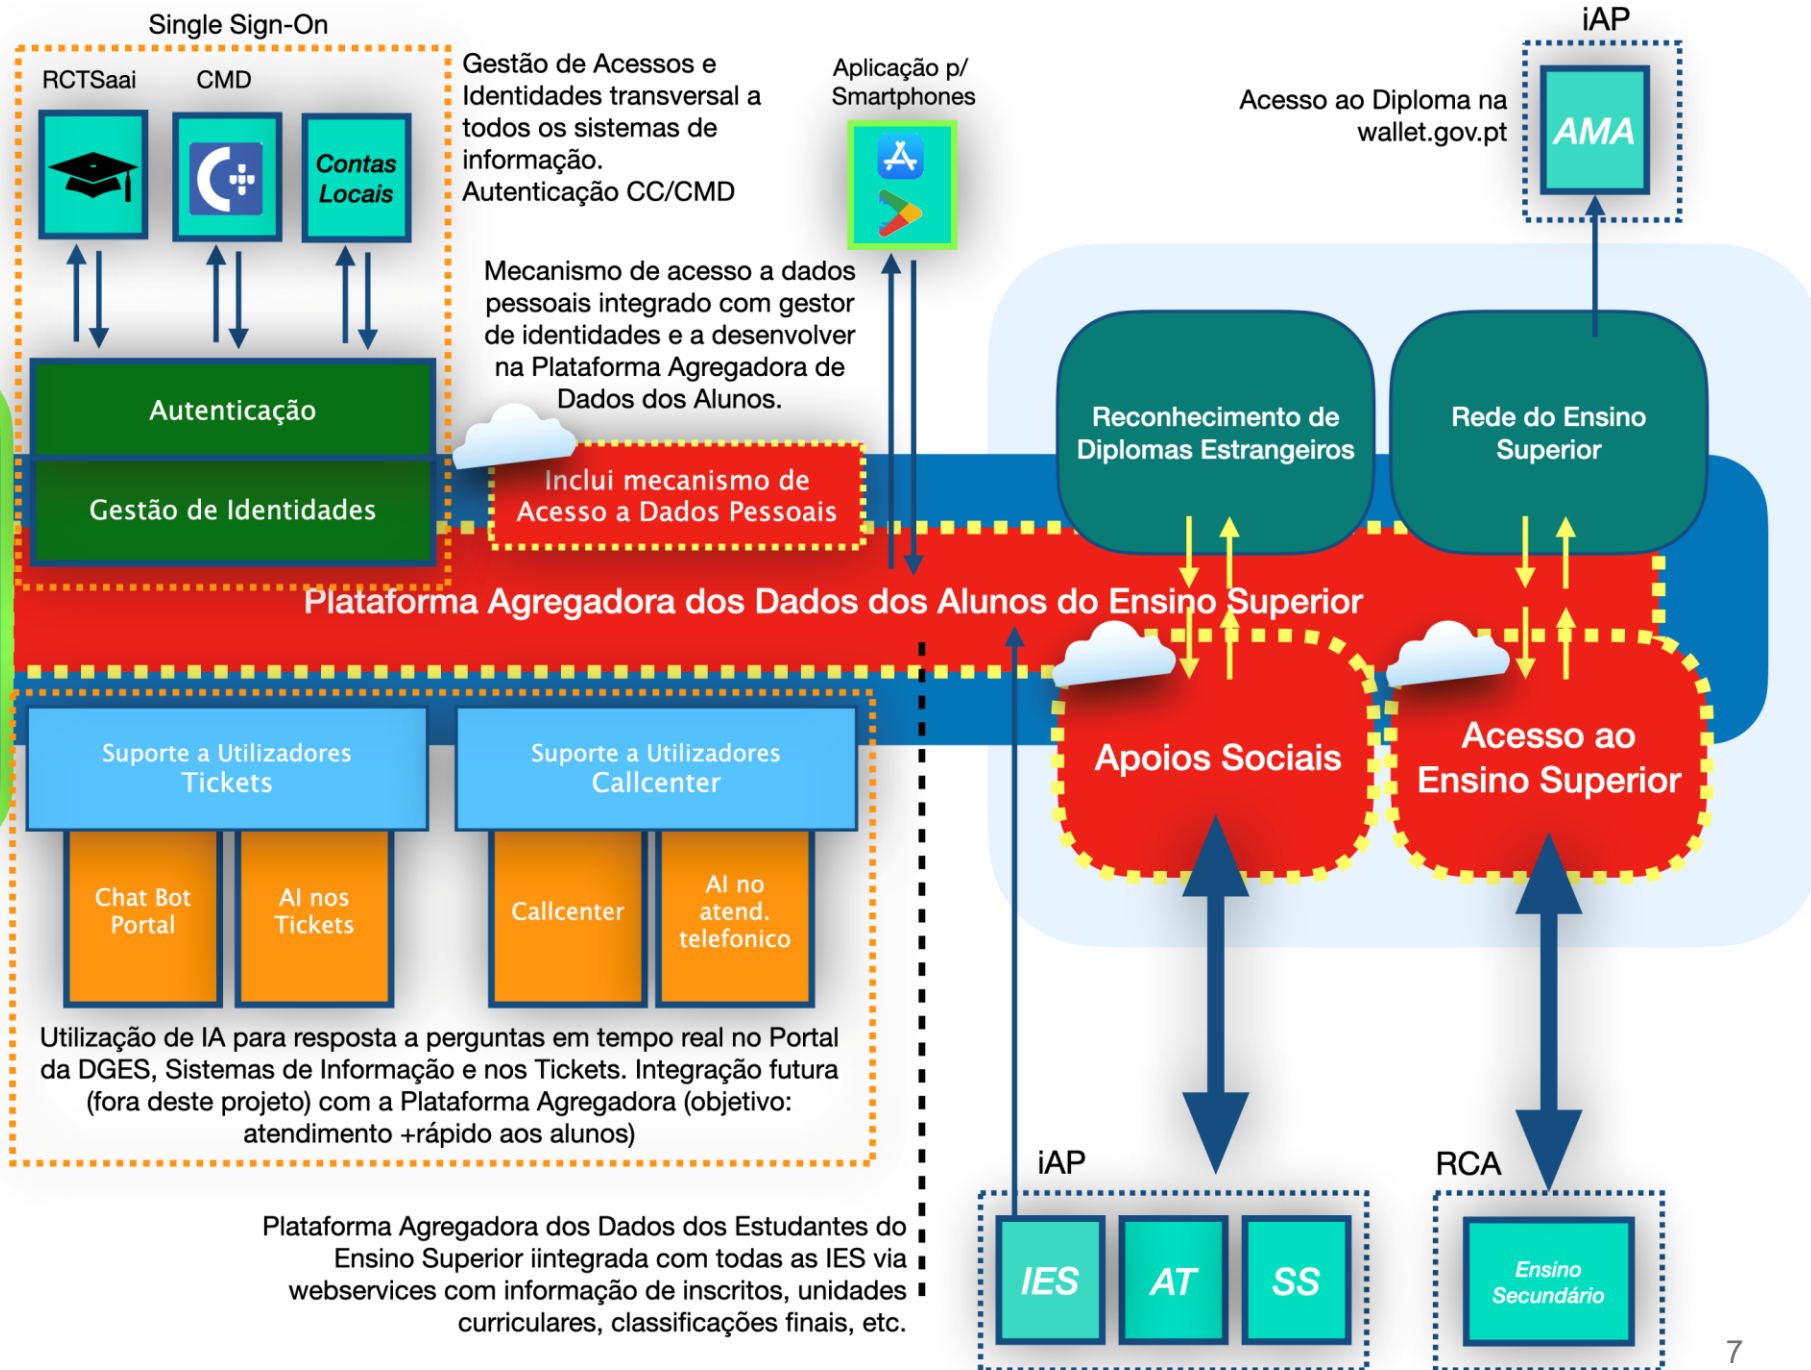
Single Sign-On

RCTSaai CMD

Contas Locais

Autenticação

Gestão de Identidades

Gestão de Acessos e Identidades transversal a todos os sistemas de informação. Autenticação CC/CMD

Aplicação p/ Smartphones

Mecanismo de acesso a dados pessoais integrado com gestor de identidades e a desenvolver na Plataforma Agregadora de Dados dos Alunos.

Inclui mecanismo de Acesso a Dados Pessoais

iAP

Acesso ao Diploma na wallet.gov.pt

AMA

Reconhecimento de Diplomas Estrangeiros

Rede do Ensino Superior

Plataforma Agregadora dos Dados dos Alunos do Ensino Superior

Apoios Sociais

Acesso ao Ensino Superior

Suporte a Utilizadores Tickets

Suporte a Utilizadores Callcenter

Chat Bot Portal

AI nos Tickets

Callcenter

AI no atend. telefonico

Utilização de IA para resposta a perguntas em tempo real no Portal da DGES, Sistemas de Informação e nos Tickets. Integração futura (fora deste projeto) com a Plataforma Agregadora (objetivo: atendimento +rápido aos alunos)

Plataforma Agregadora dos Dados dos Estudantes do Ensino Superior iintegrada com todas as IES via webservices com informação de inscritos, unidades curriculares, classificações finais, etc.

iAP

IES AT SS

RCA

Ensino Secundário

7